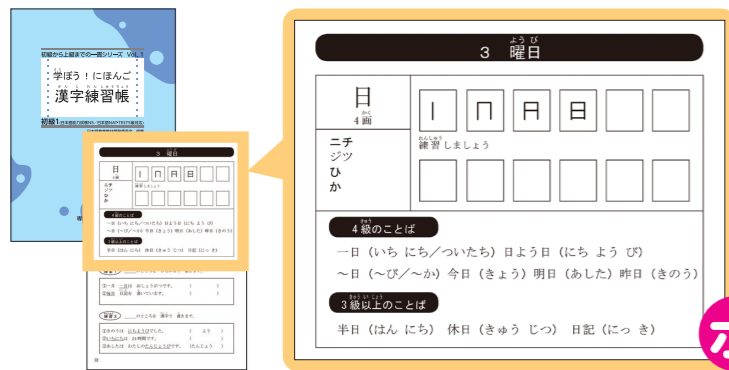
初級から上級までの一貫シリーズ Vol.1

学ぼう！にほんご

漢字練習帳

初級1

3　曜日

日

4画

丨 冂 日 日

ニチ
ジツ
ひ
か

練習しましょう

4級のことば

一日（いち にち／ついたち）日よう日（にち よう び）

～日（～び／～か）今日（きょう）明日（あした）昨日（きのう）

3級以上のことば

半日（はん にち）休日（きゅう じつ）日記（にっ き）